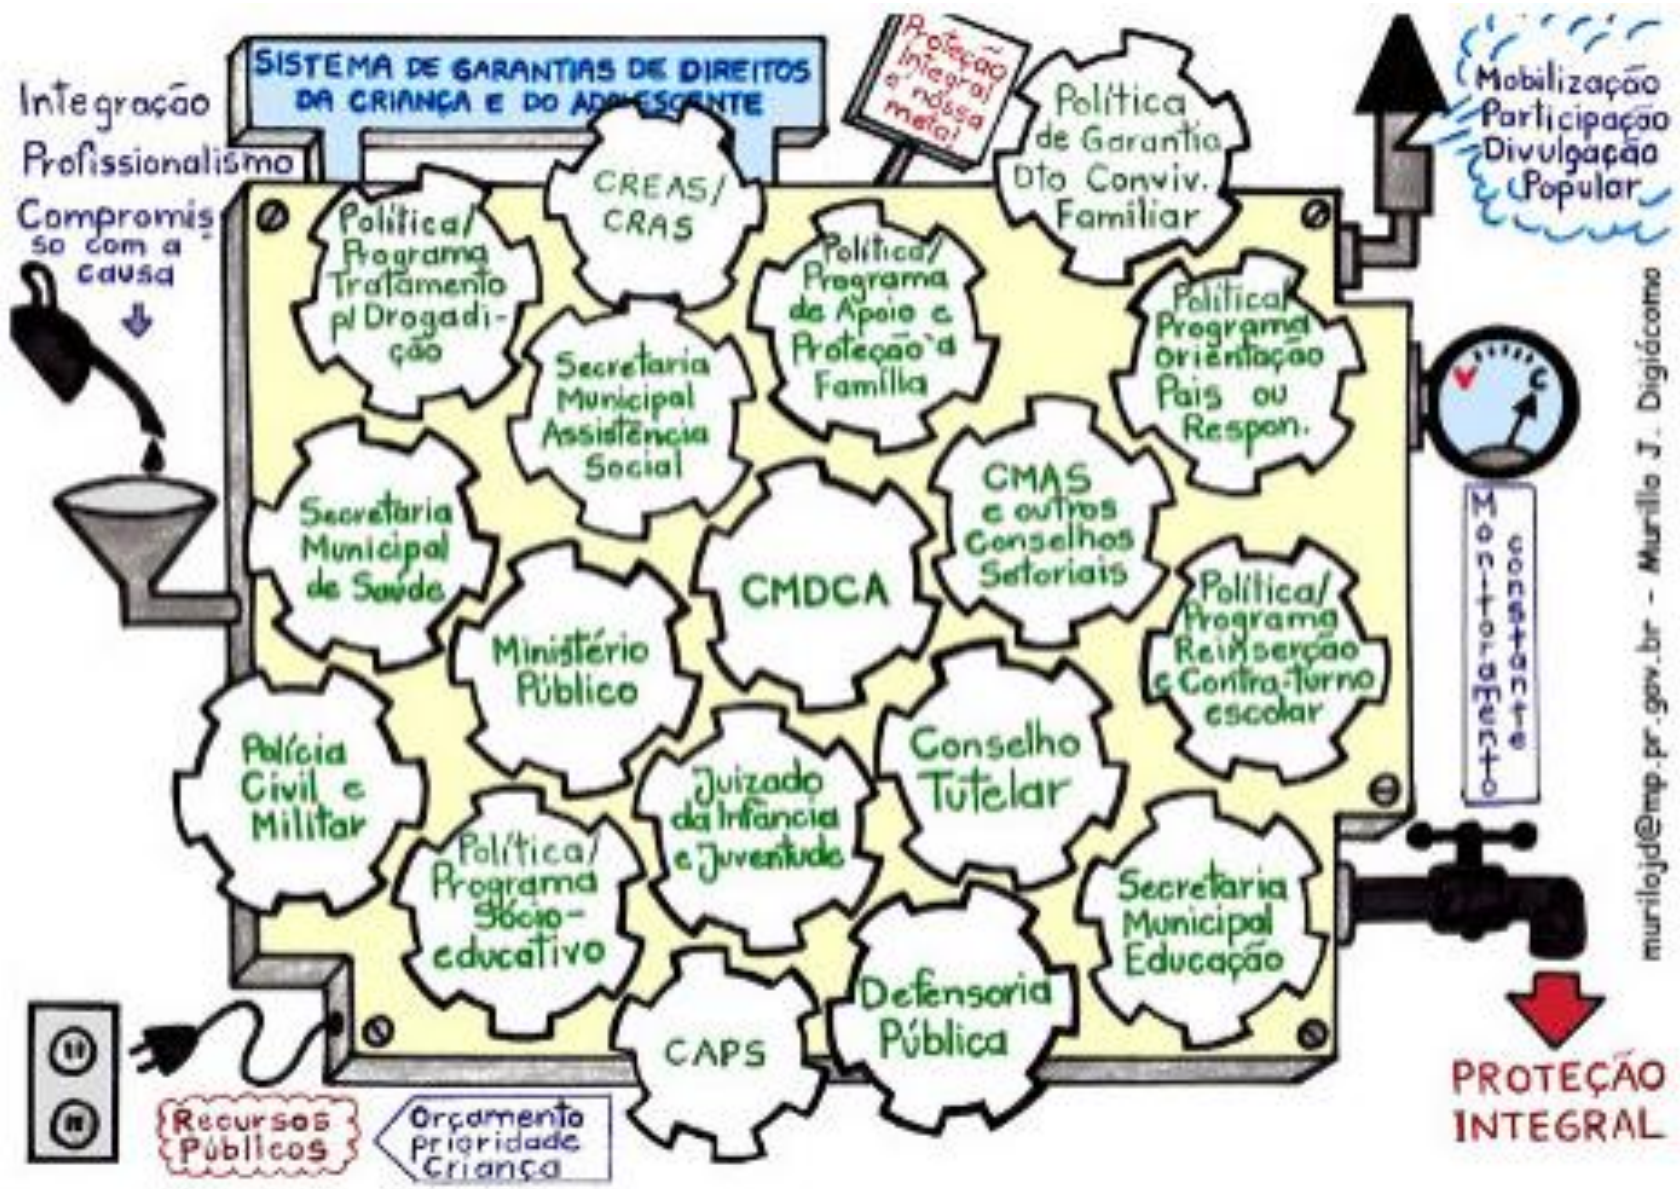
SISTEMA DE GARANTIAS DE DIREITOS DA CRIANÇA E DO ADOLESCENTE

Proteção Integral é nossa meta!

Integração
Profissionalismo
Compromisso com a causa

Mobilização
Participação
Divulgação
Popular

Política/Programa Tratamento p/ Drogadição

CREAS/CRAS

Política de Garantia Dto Conviv. Familiar

Política/Programa de Apoio e Proteção à Família

Secretaria Municipal Assistência Social

Política/Programa Orientação Pais ou Respon.

Secretaria Municipal de Saúde

CMDCA

CMAS e outros Conselhos Setoriais

Ministério Público

Política/Programa Reinserção e Contra-turno escolar

Polícia Civil e Militar

Conselho Tutelar

Juizado da Infância e Juventude

Política/Programa Sócio-educativo

Secretaria Municipal Educação

Defensoria Pública

CAPS

Monitoramento constante

murilojd@mp.pr.gov.br - Murillo J. Digiácomo

Recursos Públicos

Orçamento Prioridade Criança

PROTEÇÃO INTEGRAL